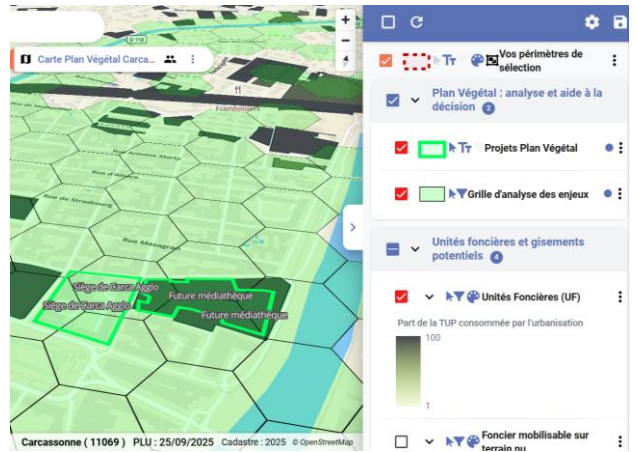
Carte Plan Végétal Carca...
D118
Framboisiers
Rue Antoine Marty
Rue de Strasbourg
Rue Mazagran
Siège de Carca Agglo
Siège de Carca Agglo
Future médiathèque
Future médiathèque
Carcassonne ( 11069 ) PLU : 25/09/2025 Cadastre : 2025 © OpenStreetMap

Vos périmètres de sélection
Plan Végétal : analyse et aide à la décision 2
Projets Plan Végétal
Grille d'analyse des enjeux
Unités foncières et gisements potentiels 4
Unités Foncières (UF)
Part de la TUP consommée par l'urbanisation
100
1
Foncier mobilisable sur terrain nu